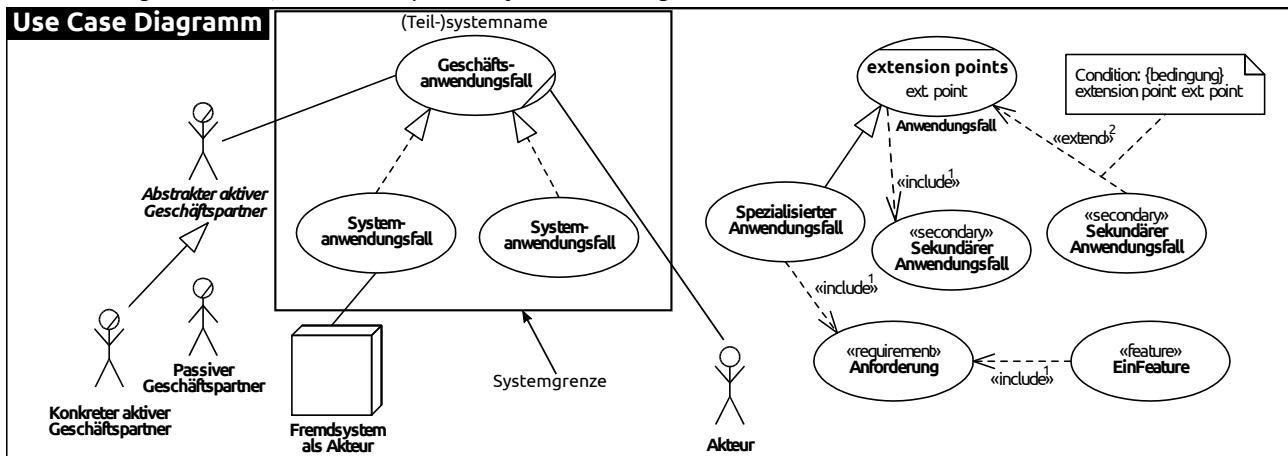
Use Case Diagramm

(Teil-)systemname

Geschäftsanwendungsfall

Systemanwendungsfall

Systemanwendungsfall

Abstrakter aktiver Geschäftspartner

Konkreter aktiver Geschäftspartner

Passiver Geschäftspartner

Fremdsystem als Akteur

Systemgrenze

Akteur

extension points
ext. point
Anwendungsfall

Condition: {bedingung}
extension point: ext. point

«extend»$^2$

«include»$^1$

Spezialisierter Anwendungsfall

«secondary»
Sekundärer Anwendungsfall

«secondary»
Sekundärer Anwendungsfall

«include»$^1$

«requirement»
Anforderung

«include»$^1$

«feature»
EinFeature